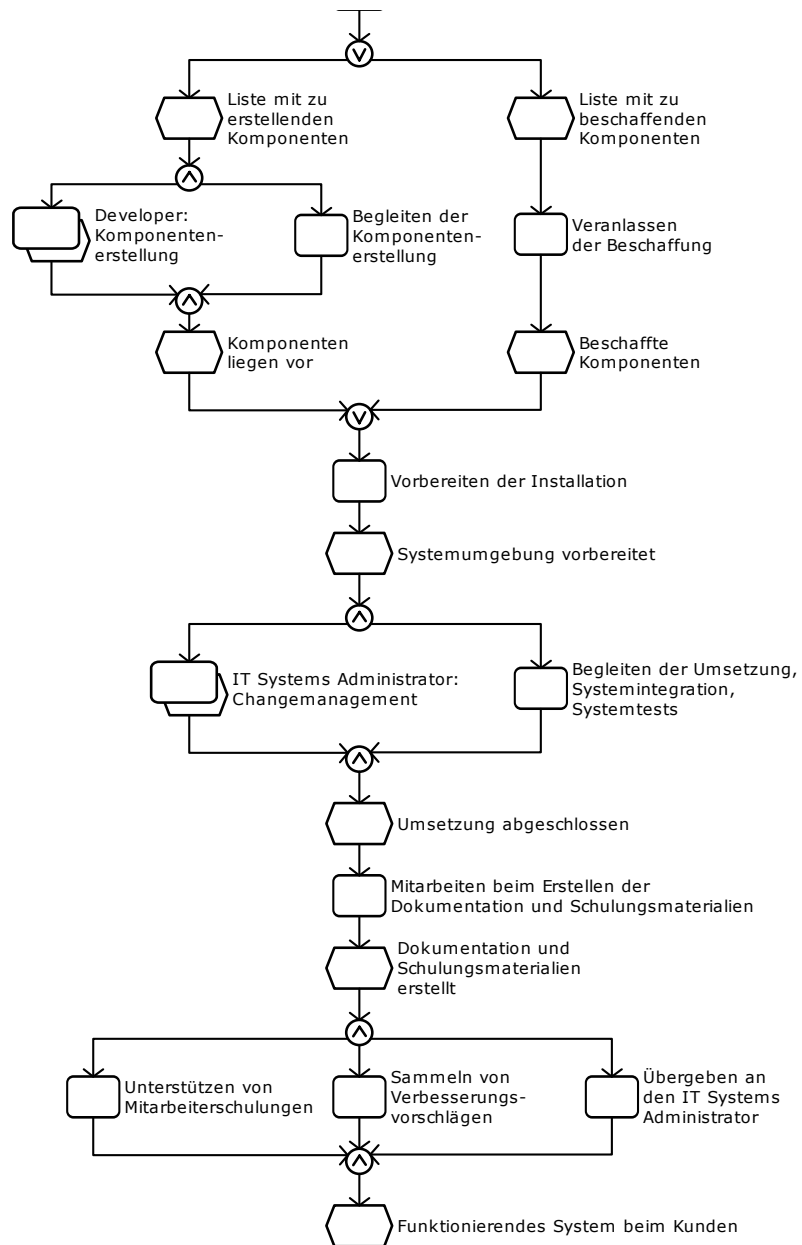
Liste mit zu erstellenden Komponenten

Liste mit zu beschaffenden Komponenten

Developer: Komponentenerstellung

Begleiten der Komponentenerstellung

Veranlassen der Beschaffung

Komponenten liegen vor

Beschaffte Komponenten

Vorbereiten der Installation

Systemumgebung vorbereitet

IT Systems Administrator: Changemanagement

Begleiten der Umsetzung, Systemintegration, Systemtests

Umsetzung abgeschlossen

Mitarbeiten beim Erstellen der Dokumentation und Schulungsmaterialien

Dokumentation und Schulungsmaterialien erstellt

Unterstützen von Mitarbeiterschulungen

Sammeln von Verbesserungsvorschlägen

Übergeben an den IT Systems Administrator

Funktionierendes System beim Kunden